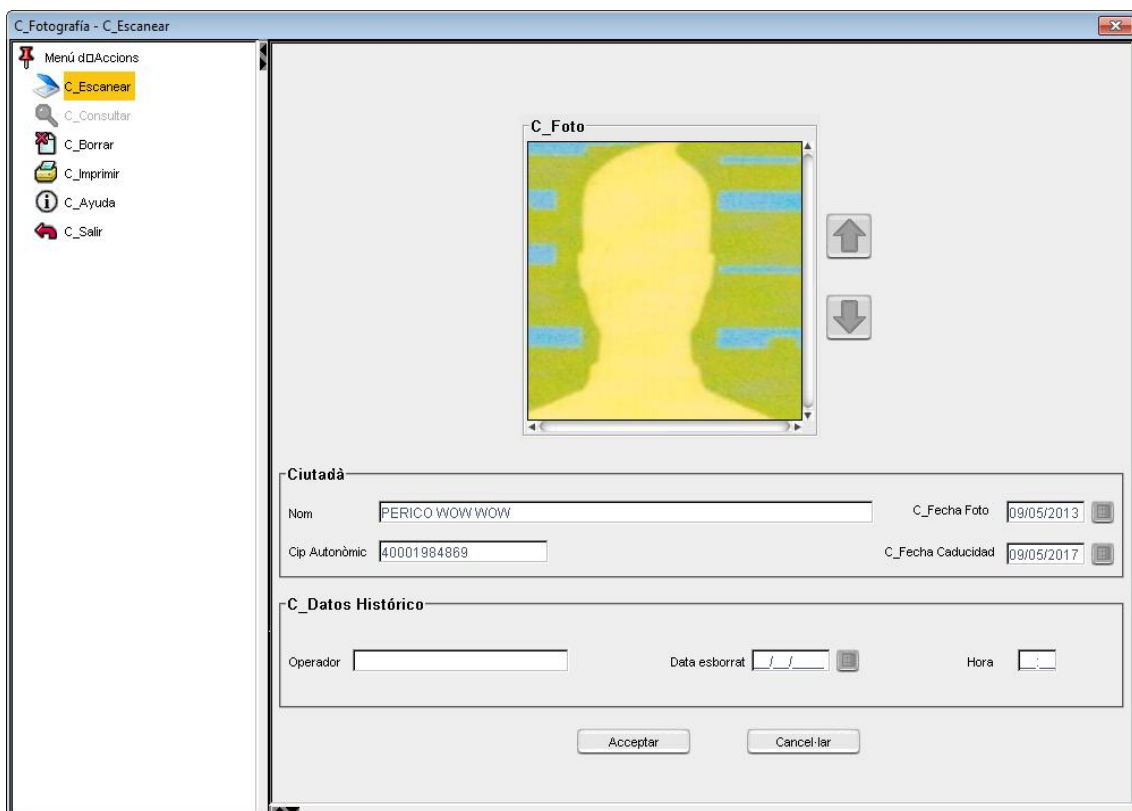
C_Fotografía - C_Escanear

Menú d□Accions
C_Escanear
C_Consultar
C_Borrar
C_Imprimir
C_Ayuda
C_Salir

C_Foto

Ciutadà
Nom PERICO WOW WOW
C_Fecha Foto 09/05/2013
Cip Autonòmic 40001984869
C_Fecha Caducidad 09/05/2017

C_Datos Histórico
Operador
Data esborrat __/__/____
Hora __:__

Acceptar
Cancel·lar